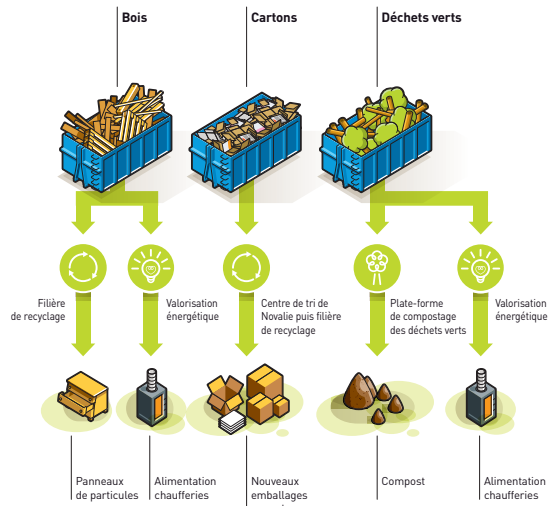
Bois

Cartons

Déchets verts

Filière de recyclage

Valorisation énergétique

Centre de tri de Novalie puis filière de recyclage

Plate-forme de compostage des déchets verts

Valorisation énergétique

Panneaux de particules

Alimentation chaufferies

Nouveaux emballages

Compost

Alimentation chaufferies